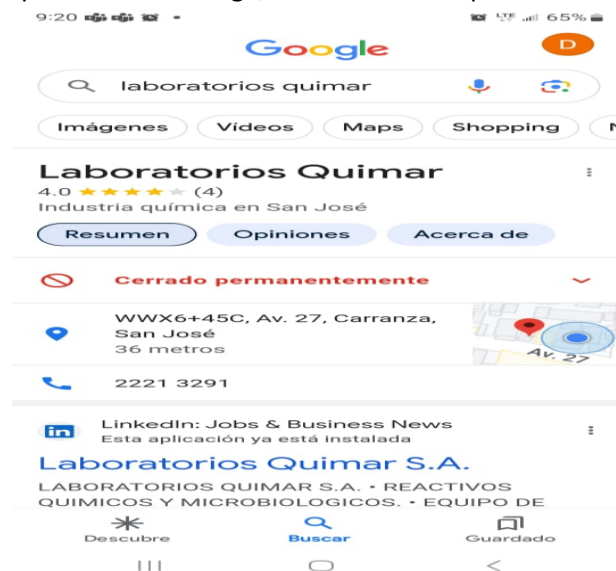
9:20 65%

Google

D

laboratorios quimar

Imágenes Videos Maps Shopping

Laboratorios Quimar
4.0 ★★★★ (4)
Industria química en San José

Resumen Opiniones Acerca de

Cerrado permanentemente

WWX6+45C, Av. 27, Carranza, San José
36 metros

Av. 27

2221 3291

LinkedIn: Jobs & Business News
Esta aplicación ya está instalada

Laboratorios Quimar S.A.
LABORATORIOS QUIMAR S.A. • REACTIVOS QUIMICOS Y MICROBIOLOGICOS. • EQUIPO DE

Descubre Buscar Guardado